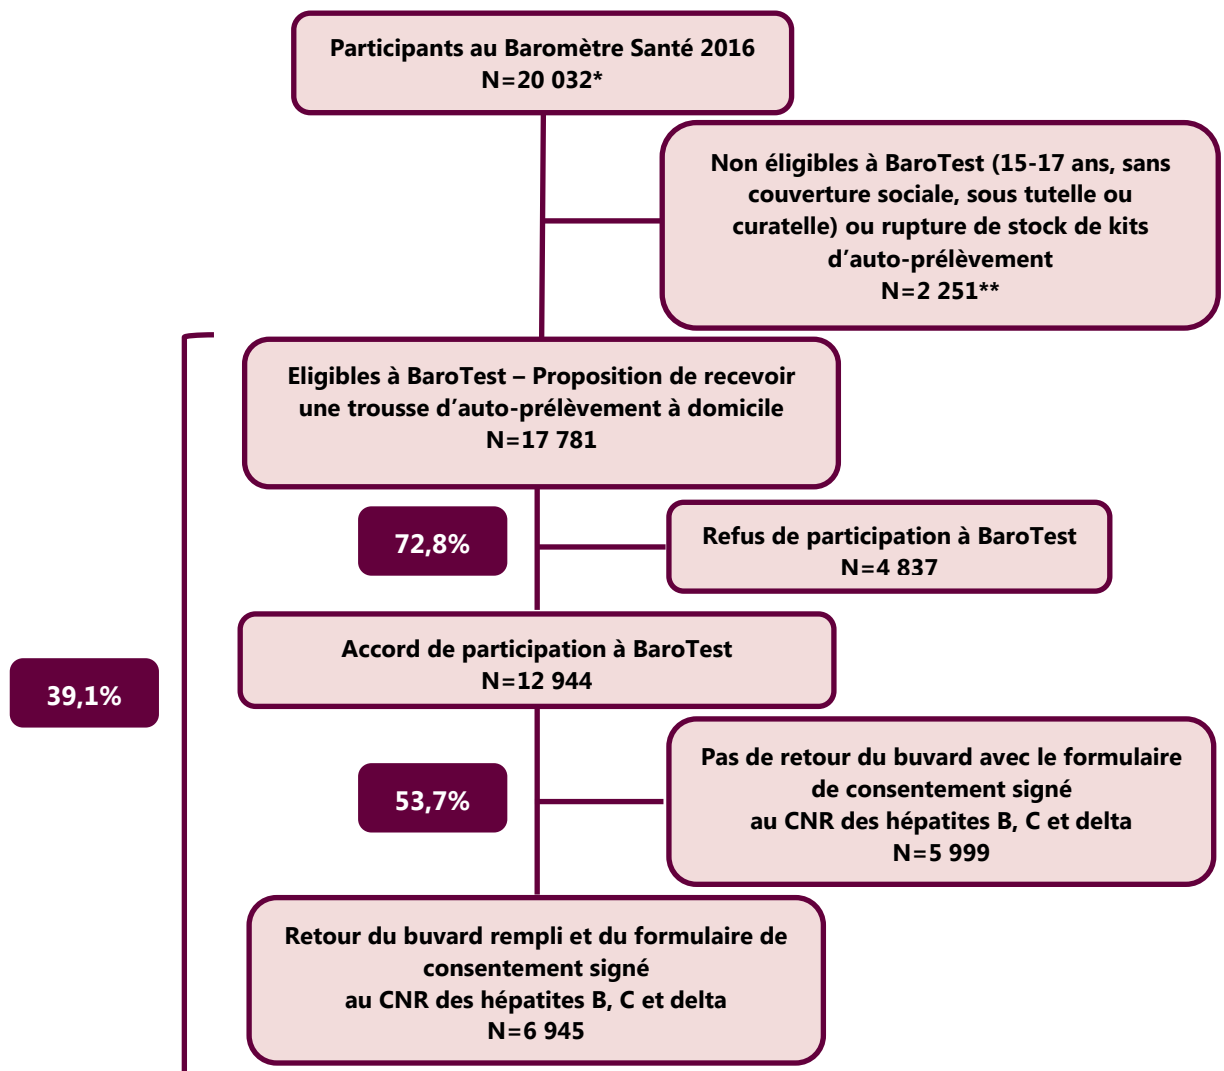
Participants au Baromètre Santé 2016
N=20 032*

Non éligibles à BaroTest (15-17 ans, sans couverture sociale, sous tutelle ou curatelle) ou rupture de stock de kits d'auto-prélèvement
N=2 251**

Eligibles à BaroTest – Proposition de recevoir une trousse d'auto-prélèvement à domicile
N=17 781

72,8%

Refus de participation à BaroTest
N=4 837

Accord de participation à BaroTest
N=12 944

39,1%

53,7%

Pas de retour du buvard avec le formulaire de consentement signé au CNR des hépatites B, C et delta
N=5 999

Retour du buvard rempli et du formulaire de consentement signé au CNR des hépatites B, C et delta
N=6 945